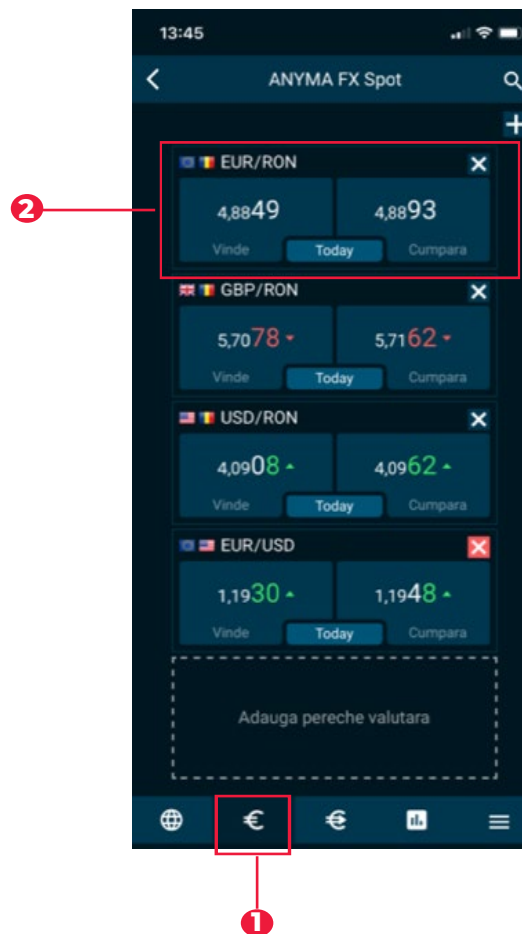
13:45

ANYMA FX Spot

2

EUR/RON
4,8849
Vinde
Today
4,8893
Cumpara

GBP/RON
5,7078
Vinde
Today
5,7162
Cumpara

USD/RON
4,0908
Vinde
Today
4,0962
Cumpara

EUR/USD
1,1930
Vinde
Today
1,1948
Cumpara

Adauga pereche valutara

€

1